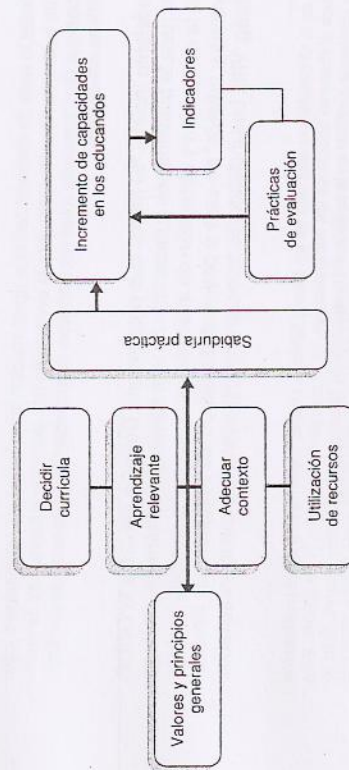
Decidir currícula

Aprendizaje relevante

Adecuar contexto

Utilización de recursos

Valores y principios generales

Sabiduría práctica

Incremento de capacidades en los educandos

Indicadores

Prácticas de evaluación